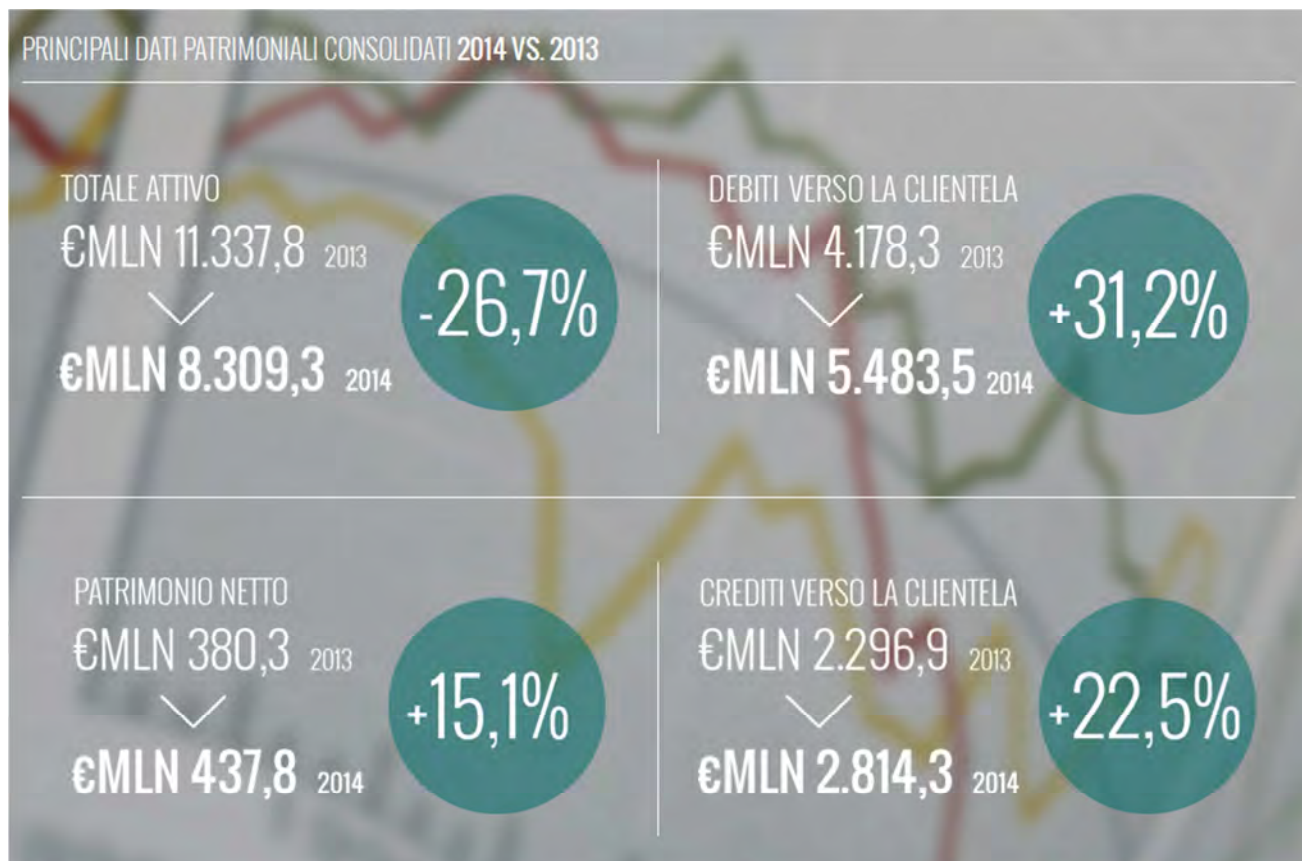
PRINCIPALI DATI PATRIMONIALI CONSOLIDATI 2014 VS. 2013

TOTALE ATTIVO
€MLN 11.337,8 2013
€MLN 8.309,3 2014
-26,7%

DEBITI VERSO LA CLIENTELA
€MLN 4.178,3 2013
€MLN 5.483,5 2014
+31,2%

PATRIMONIO NETTO
€MLN 380,3 2013
€MLN 437,8 2014
+15,1%

CREDITI VERSO LA CLIENTELA
€MLN 2.296,9 2013
€MLN 2.814,3 2014
+22,5%